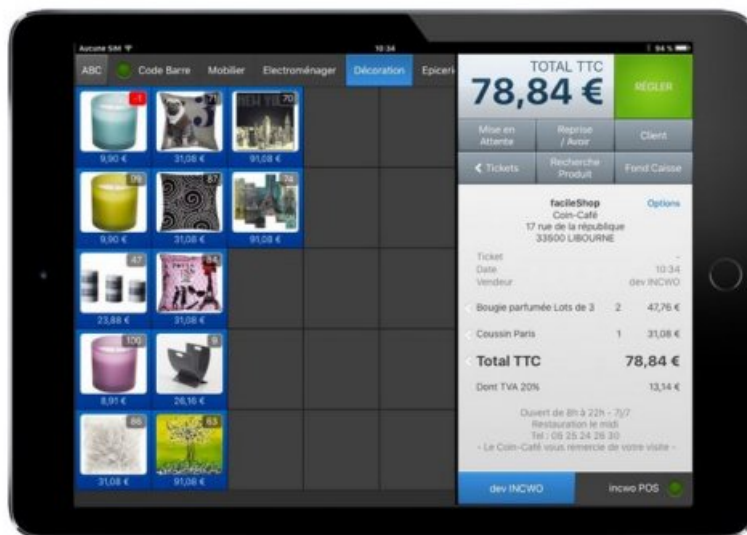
Aucune SIM
10:34
94 %

ABC
Code Barre
Mobilier
Electroménager
Décoration
Epiceri

-1
71
70
9,90 €
31,08 €
91,08 €
99
87
74
9,90 €
31,08 €
91,08 €
47
34
23,88 €
31,08 €
100
9
8,91 €
26,16 €
86
83
31,08 €
91,08 €

TOTAL TTC
78,84 €
RÉGLER

Mise en Attente
Reprise / Avoir
Client
Tickets
Recherche Produit
Fond Caisse

facileShop
Options
Coin-Café
17 rue de la république
33500 LIBOURNE

Ticket
-
Date
10:34
Vendeur
dev INCWO

Bougie parfumée Lots de 3
2
47,76 €
Coussin Paris
1
31,08 €

Total TTC
78,84 €
Dont TVA 20%
13,14 €

Ouvert de 8h à 22h - 7j/7
Restauration le midi
Tel : 05 25 24 26 30
- Le Coin-Café vous remercie de votre visite -

dev INCWO
incwo POS